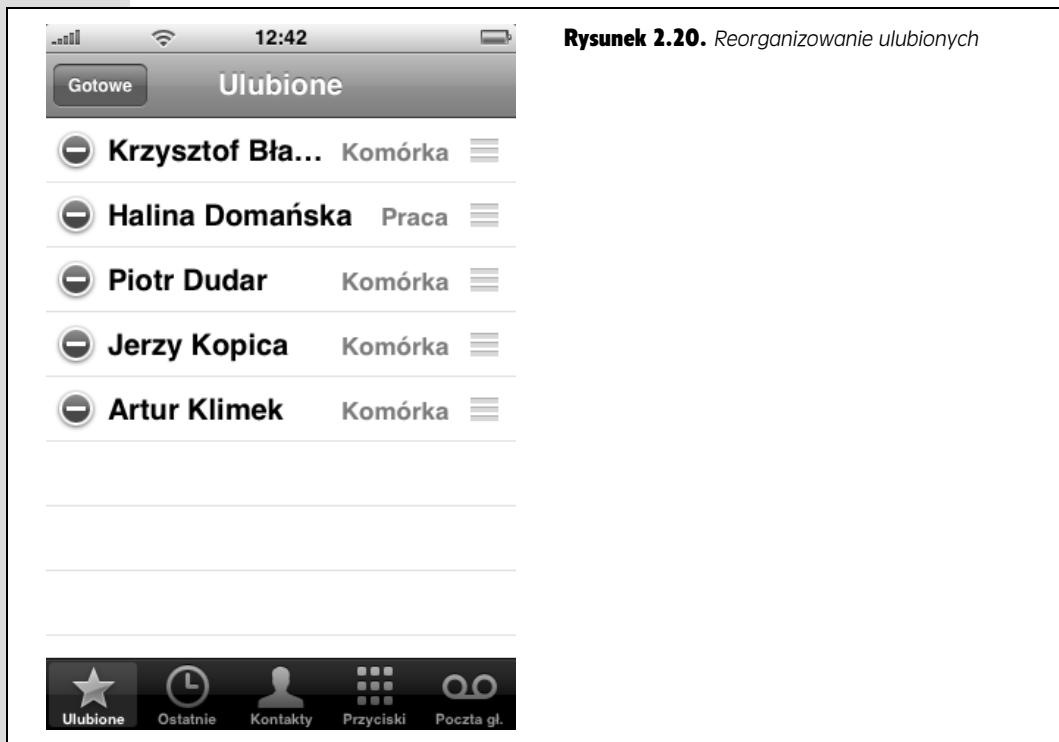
12:42

Gotowe

Ulubione

Krzysztof Bła... Komórka

Halina Domańska Praca

Piotr Dudar Komórka

Jerzy Kopica Komórka

Artur Klimek Komórka

Ulubione Ostatnie Kontakty Przyciski Poczta gł.

**Rysunek 2.20.** *Reorganizowanie ulubionych*